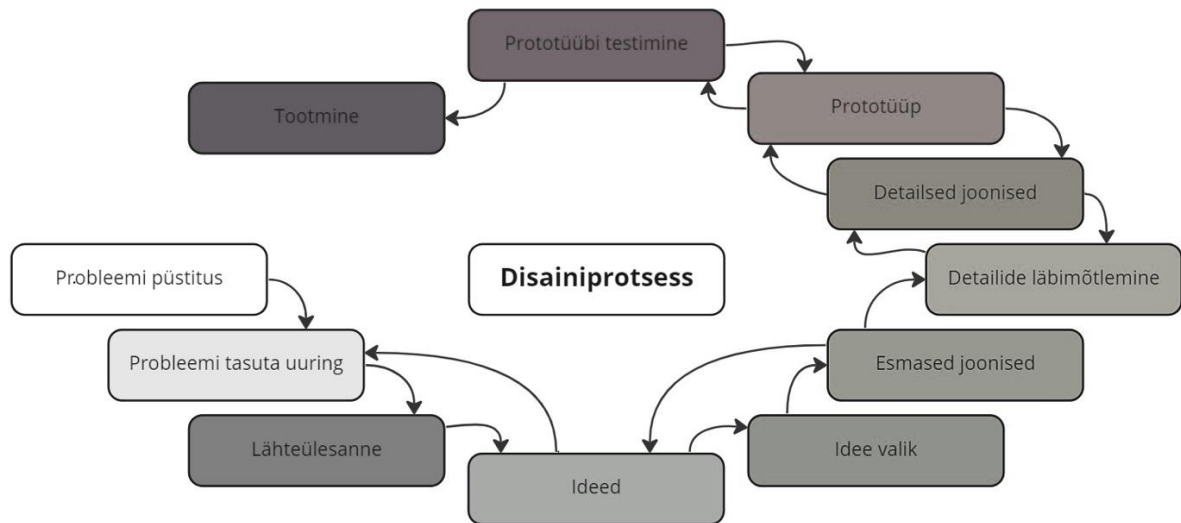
Prototüübi testimine

Tootmine

Prototüüp

Detailsed joonised

Disainiprotsess

Probleemi püstitus

Detailide läbimõtlemine

Probleemi tasuta uuring

Esmased joonised

Lähteülesanne

Idee valik

Ideed